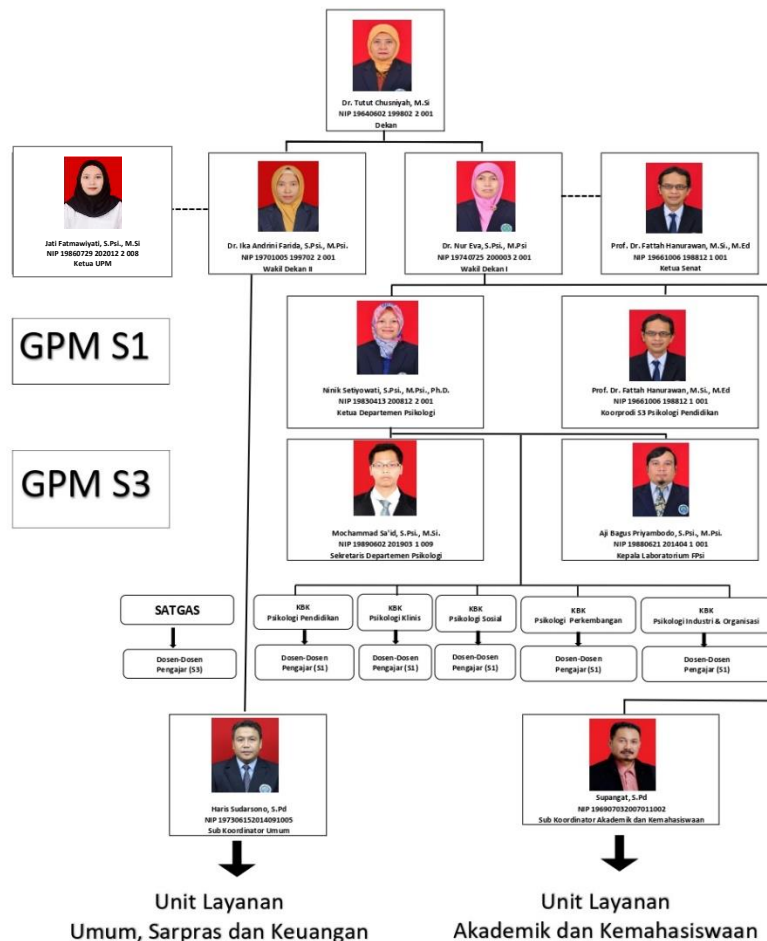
Dr. Tutut Chusniyah, M.Si
NIP 19640602 199802 2 001
Dekan

Jati Fatmawiyati, S.Psi., M.Si
NIP 19860729 202012 2 008
Ketua UPM

Dr. Ika Andrini Farida, S.Psi., M.Psi.
NIP 19701005 199702 2 001
Wakil Dekan II

Dr. Nur Eva, S.Psi., M.Psi
NIP 19740725 200003 2 001
Wakil Dekan I

Prof. Dr. Fattah Hanurawan, M.Si., M.Ed
NIP 19661006 198812 1 001
Ketua Senat

GPM S1

Ninik Setiyowati, S.Psi., M.Psi., Ph.D.
NIP 19830413 200812 2 001
Ketua Departemen Psikologi

Prof. Dr. Fattah Hanurawan, M.Si., M.Ed
NIP 19661006 198812 1 001
Koorprodi S3 Psikologi Pendidikan

GPM S3

Mochammad Sa'id, S.Psi., M.Si.
NIP 19890602 201903 1 009
Sekretaris Departemen Psikologi

Aji Bagus Priyambodo, S.Psi., M.Psi.
NIP 19880621 201404 1 001
Kepala Laboratorium FPsi

SATGAS

Dosen-Dosen Pengajar (S3)

KBK Psikologi Pendidikan

Dosen-Dosen Pengajar (S1)

KBK Psikologi Klinis

Dosen-Dosen Pengajar (S1)

KBK Psikologi Sosial

Dosen-Dosen Pengajar (S1)

KBK Psikologi Perkembangan

Dosen-Dosen Pengajar (S1)

KBK Psikologi Industri & Organisasi

Dosen-Dosen Pengajar (S1)

Haris Sudarsono, S.Pd
NIP 197306152014091005
Sub Koordinator Umum

Supangat, S.Pd
NIP 196907032007011002
Sub Koordinator Akademik dan Kemahasiswaan

Unit Layanan
Umum, Sarpras dan Keuangan

Unit Layanan
Akademik dan Kemahasiswaan